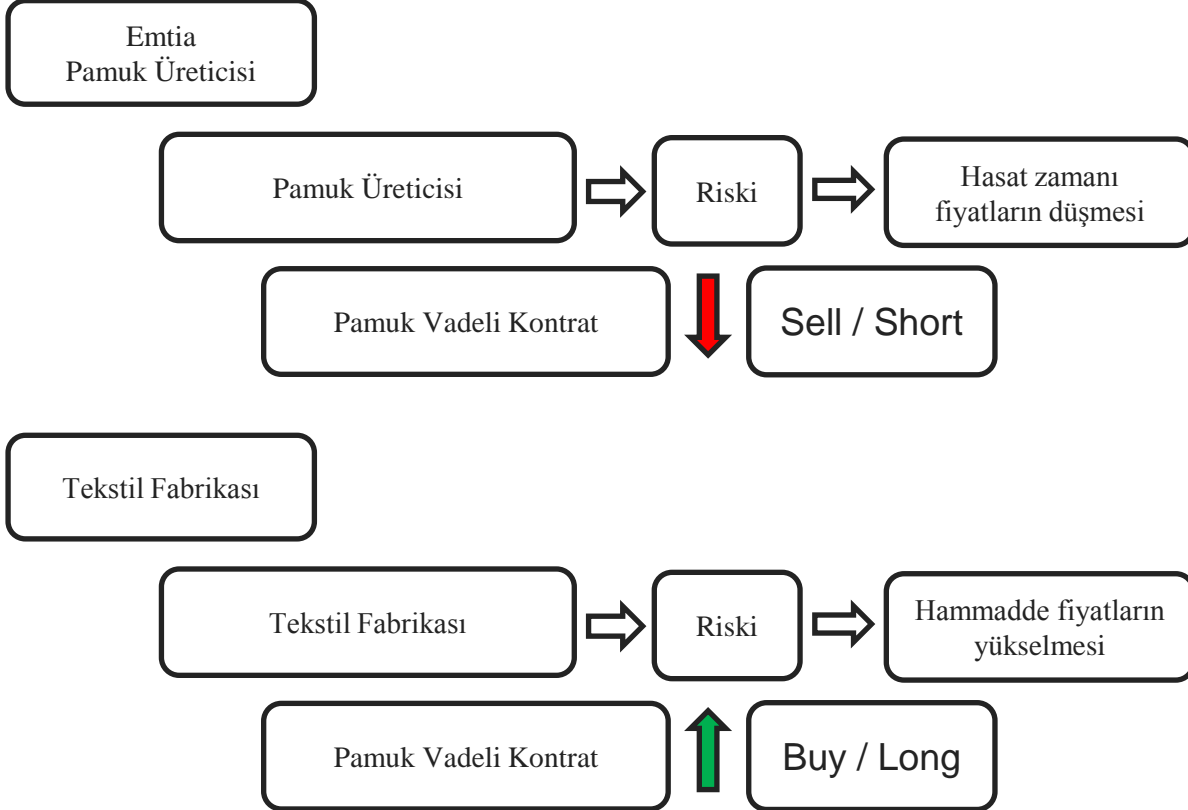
Emtia
Pamuk Üreticisi

Pamuk Üreticisi

Riski

Hasat zamanı fiyatların düşmesi

Pamuk Vadeli Kontrat

Sell / Short

Tekstil Fabrikası

Tekstil Fabrikası

Riski

Hammadde fiyatların yükselmesi

Pamuk Vadeli Kontrat

Buy / Long